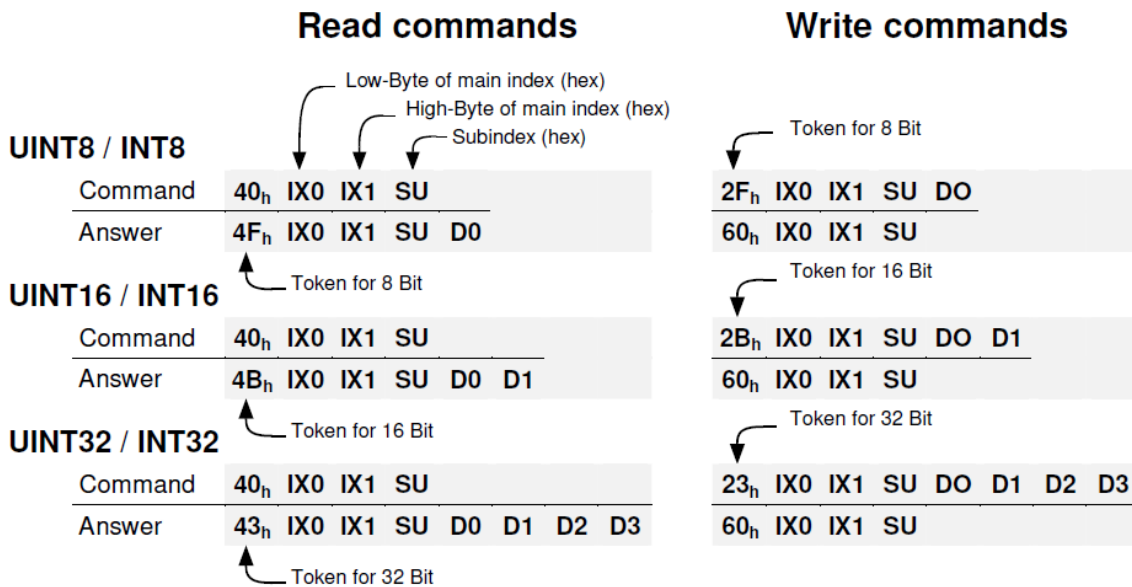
Read commands

Write commands

Low-Byte of main index (hex)
High-Byte of main index (hex)
Subindex (hex)

Token for 8 Bit

UINT8 / INT8

| | | | | | | | | |
|---|---|---|---|---|---|---|---|---|
| Command | $40_h$ | IX0 | IX1 | SU | | | | |
| Answer | $4F_h$ | IX0 | IX1 | SU | D0 | | | |

| | | | | | | | |
|---|---|---|---|---|---|---|---|
| $2F_h$ | IX0 | IX1 | SU | DO | | | |
| $60_h$ | IX0 | IX1 | SU | | | | |

Token for 8 Bit

Token for 16 Bit

UINT16 / INT16

| | | | | | | | | |
|---|---|---|---|---|---|---|---|---|
| Command | $40_h$ | IX0 | IX1 | SU | | | | |
| Answer | $4B_h$ | IX0 | IX1 | SU | D0 | D1 | | |

| | | | | | | | |
|---|---|---|---|---|---|---|---|
| $2B_h$ | IX0 | IX1 | SU | DO | D1 | | |
| $60_h$ | IX0 | IX1 | SU | | | | |

Token for 16 Bit

Token for 32 Bit

UINT32 / INT32

| | | | | | | | | |
|---|---|---|---|---|---|---|---|---|
| Command | $40_h$ | IX0 | IX1 | SU | | | | |
| Answer | $43_h$ | IX0 | IX1 | SU | D0 | D1 | D2 | D3 |

| | | | | | | | |
|---|---|---|---|---|---|---|---|
| $23_h$ | IX0 | IX1 | SU | DO | D1 | D2 | D3 |
| $60_h$ | IX0 | IX1 | SU | | | | |

Token for 32 Bit